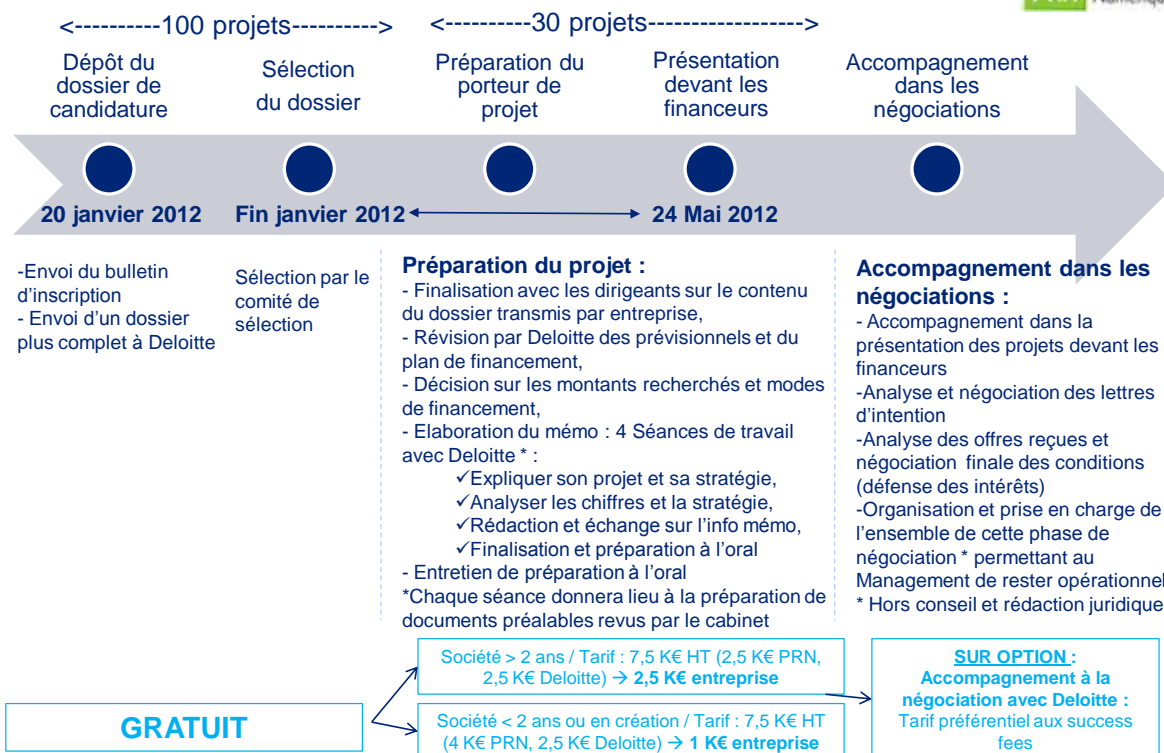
<----------100 projets----------> <----------30 projets------------------>

Dépôt du dossier de candidature

Sélection du dossier

Préparation du porteur de projet

Présentation devant les financeurs

Accompagnement dans les négociations

20 janvier 2012

Fin janvier 2012

24 Mai 2012

-Envoi du bulletin d'inscription
- Envoi d'un dossier plus complet à Deloitte

Sélection par le comité de sélection

**Préparation du projet :**
- Finalisation avec les dirigeants sur le contenu du dossier transmis par entreprise,
- Révision par Deloitte des prévisionnels et du plan de financement,
- Décision sur les montants recherchés et modes de financement,
- Elaboration du mémo : 4 Séances de travail avec Deloitte * :
✓Expliquer son projet et sa stratégie,
✓Analyser les chiffres et la stratégie,
✓Rédaction et échange sur l'info mémo,
✓Finalisation et préparation à l'oral
- Entretien de préparation à l'oral
*Chaque séance donnera lieu à la préparation de documents préalables revus par le cabinet

**Accompagnement dans les négociations :**
- Accompagnement dans la présentation des projets devant les financeurs
-Analyse et négociation des lettres d'intention
-Analyse des offres reçues et négociation finale des conditions (défense des intérêts)
-Organisation et prise en charge de l'ensemble de cette phase de négociation * permettant au Management de rester opérationnel
* Hors conseil et rédaction juridique

GRATUIT

Société > 2 ans / Tarif : 7,5 K€ HT (2,5 K€ PRN, 2,5 K€ Deloitte) → **2,5 K€ entreprise**

Société < 2 ans ou en création / Tarif : 7,5 K€ HT (4 K€ PRN, 2,5 K€ Deloitte) → **1 K€ entreprise**

**SUR OPTION :**
**Accompagnement à la négociation avec Deloitte :**
Tarif préférentiel aux success fees